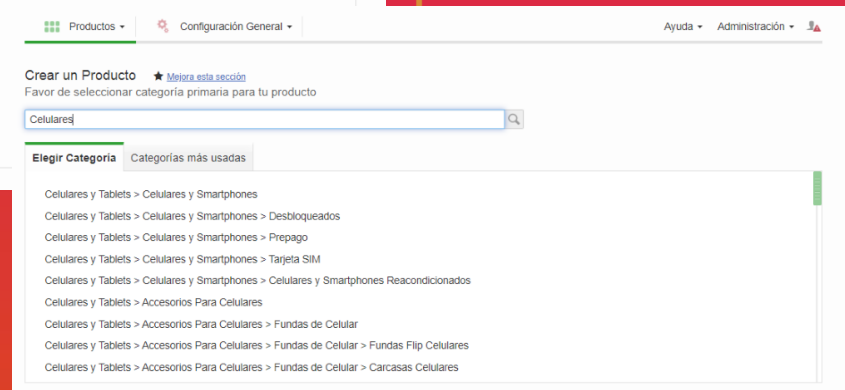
Productos ▾ Configuración General ▾ Ayuda ▾ Administración ▾

Crear un Producto ★ Mejora esta sección
Favor de seleccionar categoría primaria para tu producto

Celulares

Elegir Categoría | Categorías más usadas

Celulares y Tablets > Celulares y Smartphones
Celulares y Tablets > Celulares y Smartphones > Desbloqueados
Celulares y Tablets > Celulares y Smartphones > Prepago
Celulares y Tablets > Celulares y Smartphones > Tarjeta SIM
Celulares y Tablets > Celulares y Smartphones > Celulares y Smartphones Reacondicionados
Celulares y Tablets > Accesorios Para Celulares
Celulares y Tablets > Accesorios Para Celulares > Fundas de Celular
Celulares y Tablets > Accesorios Para Celulares > Fundas de Celular > Fundas Flip Celulares
Celulares y Tablets > Accesorios Para Celulares > Fundas de Celular > Carcasas Celulares